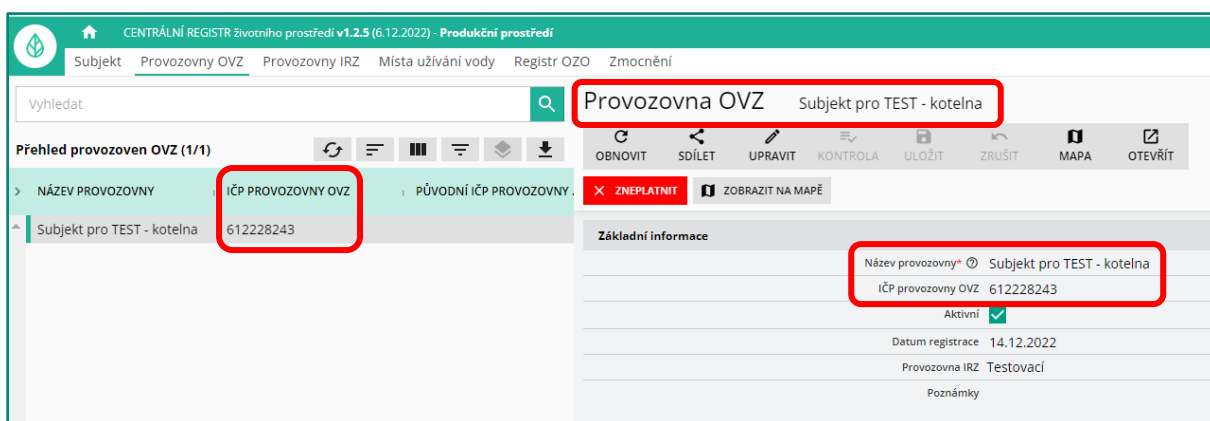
CENTRÁLNÍ REGISTR životního prostředí v1.2.5 (6.12.2022) - Produkční prostředí

Subjekt Provozovny OVZ Provozovny IRZ Místa užívání vody Registr OZO Zmocnění

Vyhledat

Přehled provozoven OVZ (1/1)

| NÁZEV PROVOZOVNY | IČP PROVOZOVNY OVZ | PŮVODNÍ IČP PROVOZOVNY |
|---|---|---|
| Subjekt pro TEST - kotelna | 612228243 | |

Provozovna OVZ Subjekt pro TEST - kotelna

OBNOVIT SDÍLET UPRAVIT KONTROLA ULOŽIT ZRUŠIT MAPA OTEVŘÍT

ZNEPLATNIT ZOBRAZIT NA MAPĚ

Základní informace

Název provozovny* Subjekt pro TEST - kotelna

IČP provozovny OVZ 612228243

Aktivní

Datum registrace 14.12.2022

Provozovna IRZ Testovací

Poznámky